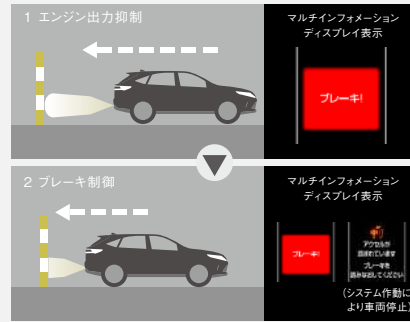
1 エンジン出力抑制

マルチインフォメーション
ディスプレイ表示

ブレーキ!

2 ブレーキ制御

マルチインフォメーション
ディスプレイ表示

ブレーキ

アクセルが
踏まれています
ブレーキを
踏み直してください

(システム作動に
より車両停止)